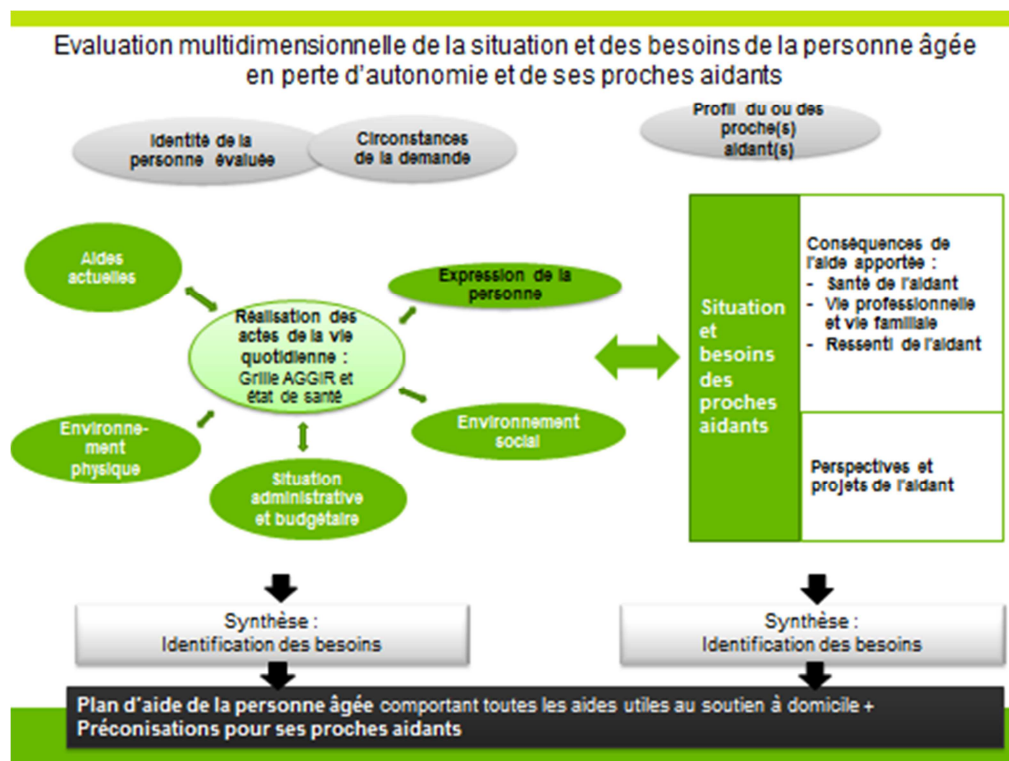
Evaluation multidimensionnelle de la situation et des besoins de la personne âgée en perte d'autonomie et de ses proches aidants

Identité de la personne évaluée

Circonstances de la demande

Profil du ou des proche(s) aidant(s)

Aides actuelles

Expression de la personne

Réalisation des actes de la vie quotidienne : Grille AGGIR et état de santé

Environnement physique

Environnement social

Situation administrative et budgétaire

Situation et besoins des proches aidants

Conséquences de l'aide apportée :
- Santé de l'aidant
- Vie professionnelle et vie familiale
- Ressenti de l'aidant

Perspectives et projets de l'aidant

Synthèse : Identification des besoins

Synthèse : Identification des besoins

Plan d'aide de la personne âgée comportant toutes les aides utiles au soutien à domicile + Préconisations pour ses proches aidants